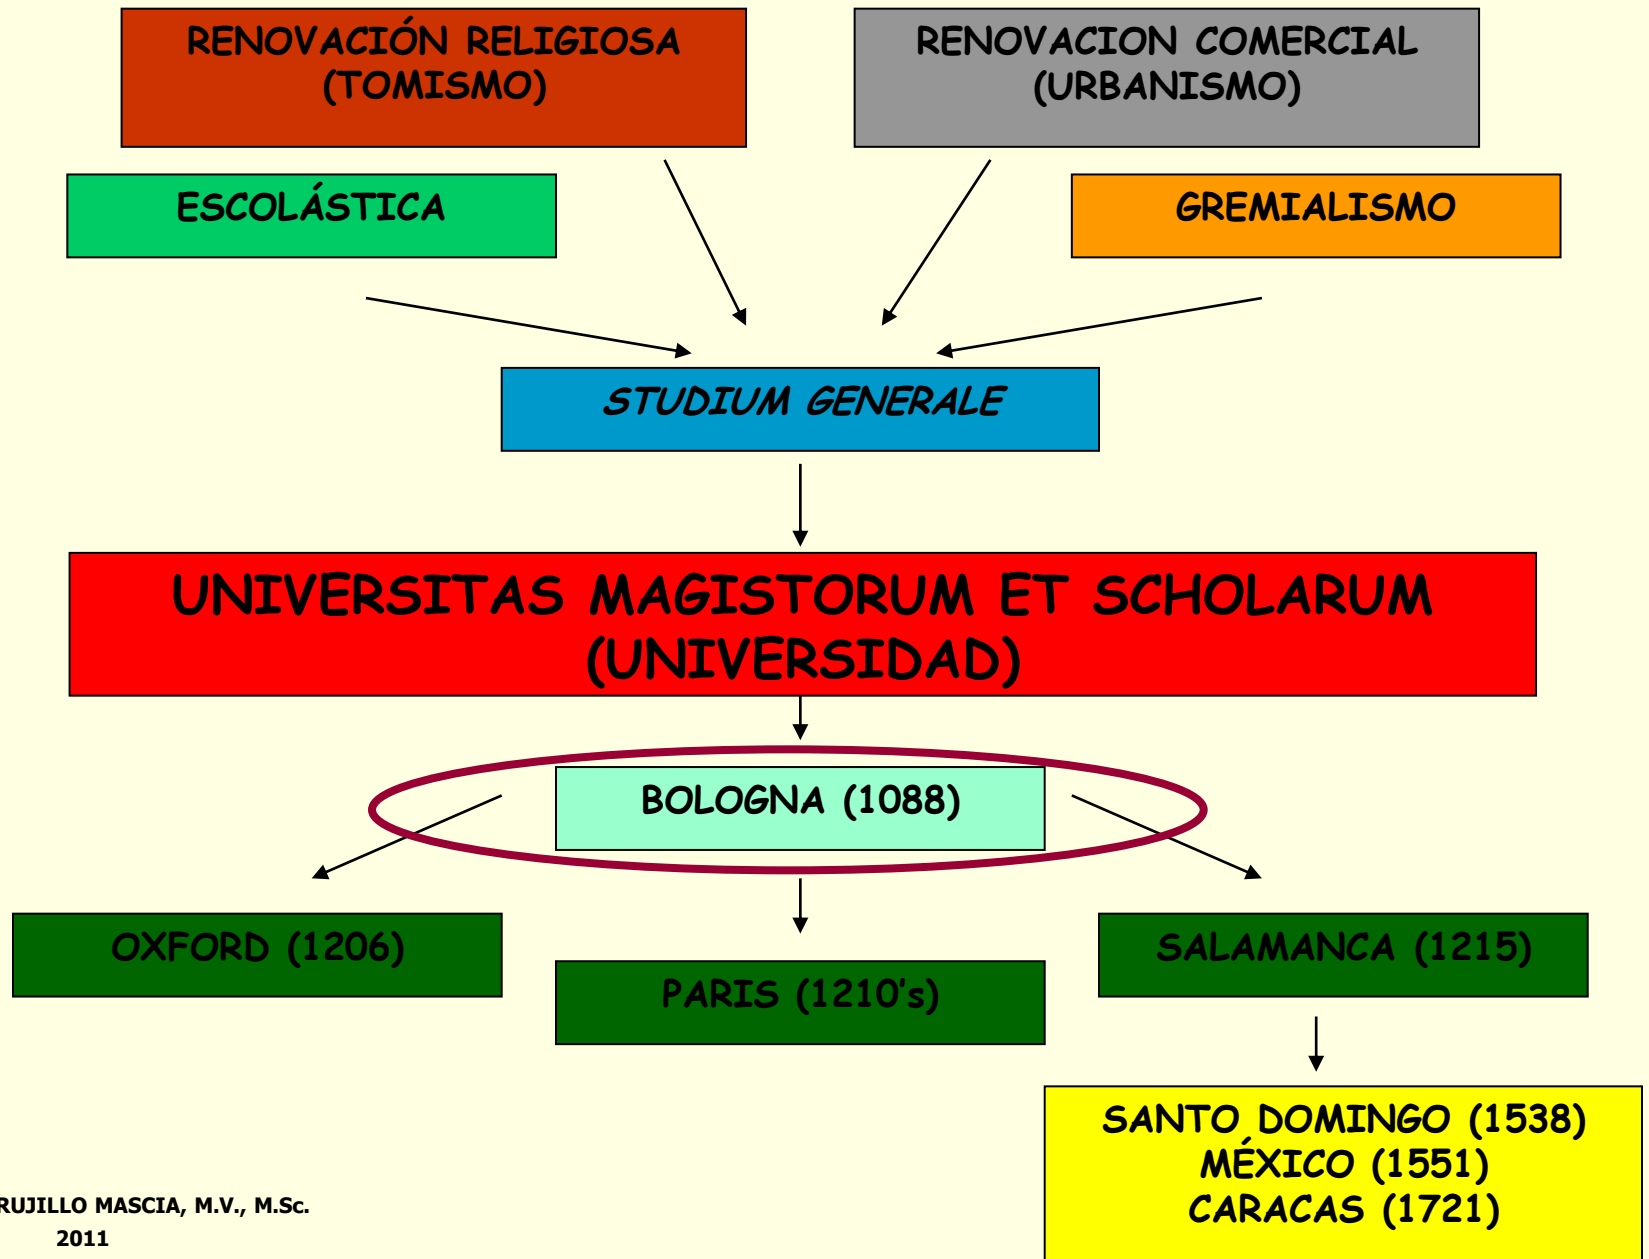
RENOVACIÓN RELIGIOSA (TOMISMO)

RENOVACION COMERCIAL (URBANISMO)

ESCOLÁSTICA

GREMIALISMO

STUDIUM GENERALE

UNIVERSITAS MAGISTORUM ET SCHOLARUM (UNIVERSIDAD)

BOLOGNA (1088)

OXFORD (1206)

PARIS (1210's)

SALAMANCA (1215)

SANTO DOMINGO (1538)
MÉXICO (1551)
CARACAS (1721)

RUJILLO MASCIA, M.V., M.Sc.
2011